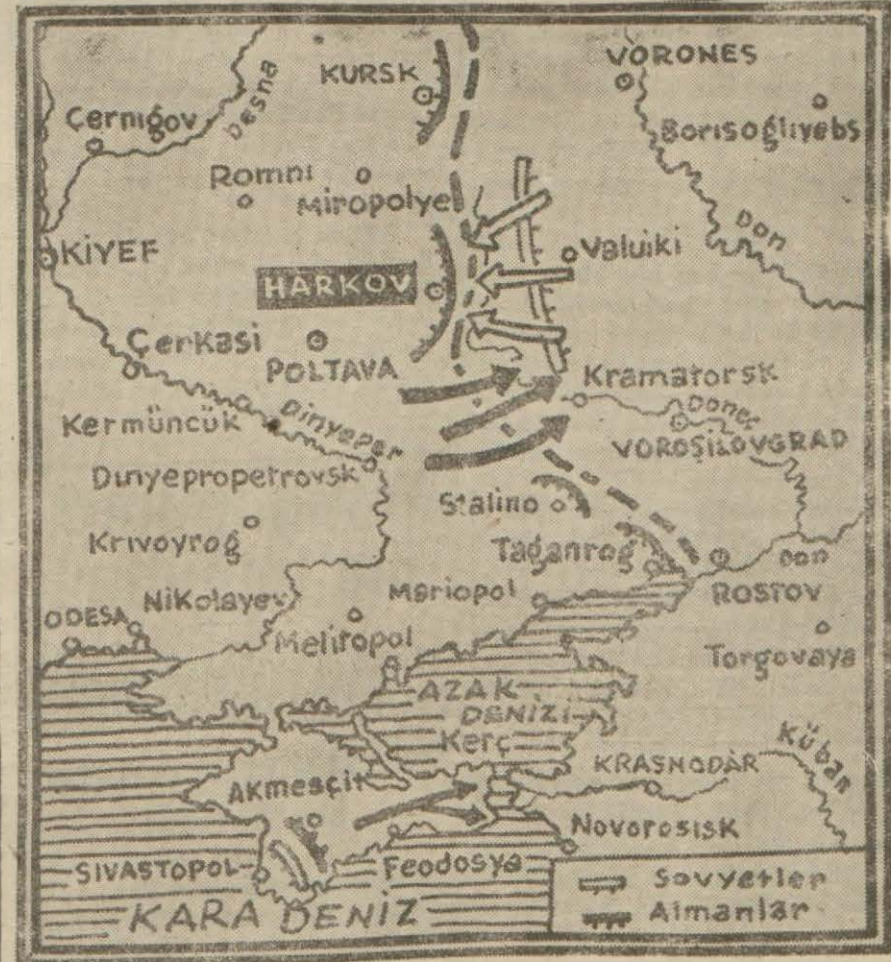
KURSK
VORONES
Çernigov
Desna
Borisoğliyebs
Romni
Miropolye
Don
KIYEF
Valuiki
HARKOV
Çerkasi
POLTAVA
Kramatorsk
Donec
Kermüncük
Dinyeper
VOROŞILOVGRAD
Dinyepropetrovsk
Stalino
Krivoyroğ
Taganrog
Don
ROSTOV
ODESA
Nikolayev
Mariopol
Melitopol
Torgovaya
AZAK
DENIZI
Kerç
Kuban
KRASNODAR
Akmesçit
Novorosisk
SIVASTOPOL
Feodosya
Sovyetler
Almanlar
KARA DENIZ